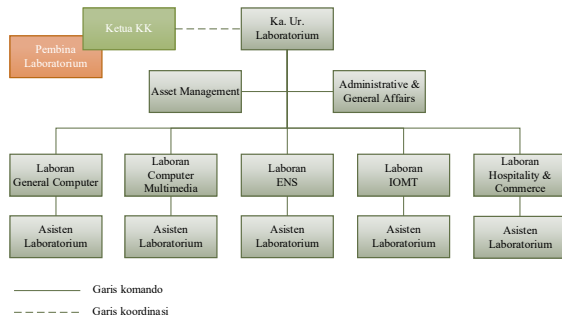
Ketua KK

Pembina Laboratorium

Ka. Ur. Laboratorium

Asset Management

Administrative & General Affairs

Laboran General Computer

Laboran Computer Multimedia

Laboran ENS

Laboran IOMT

Laboran Hospitality & Commerce

Asisten Laboratorium

Asisten Laboratorium

Asisten Laboratorium

Asisten Laboratorium

Asisten Laboratorium

Garis komando

Garis koordinasi